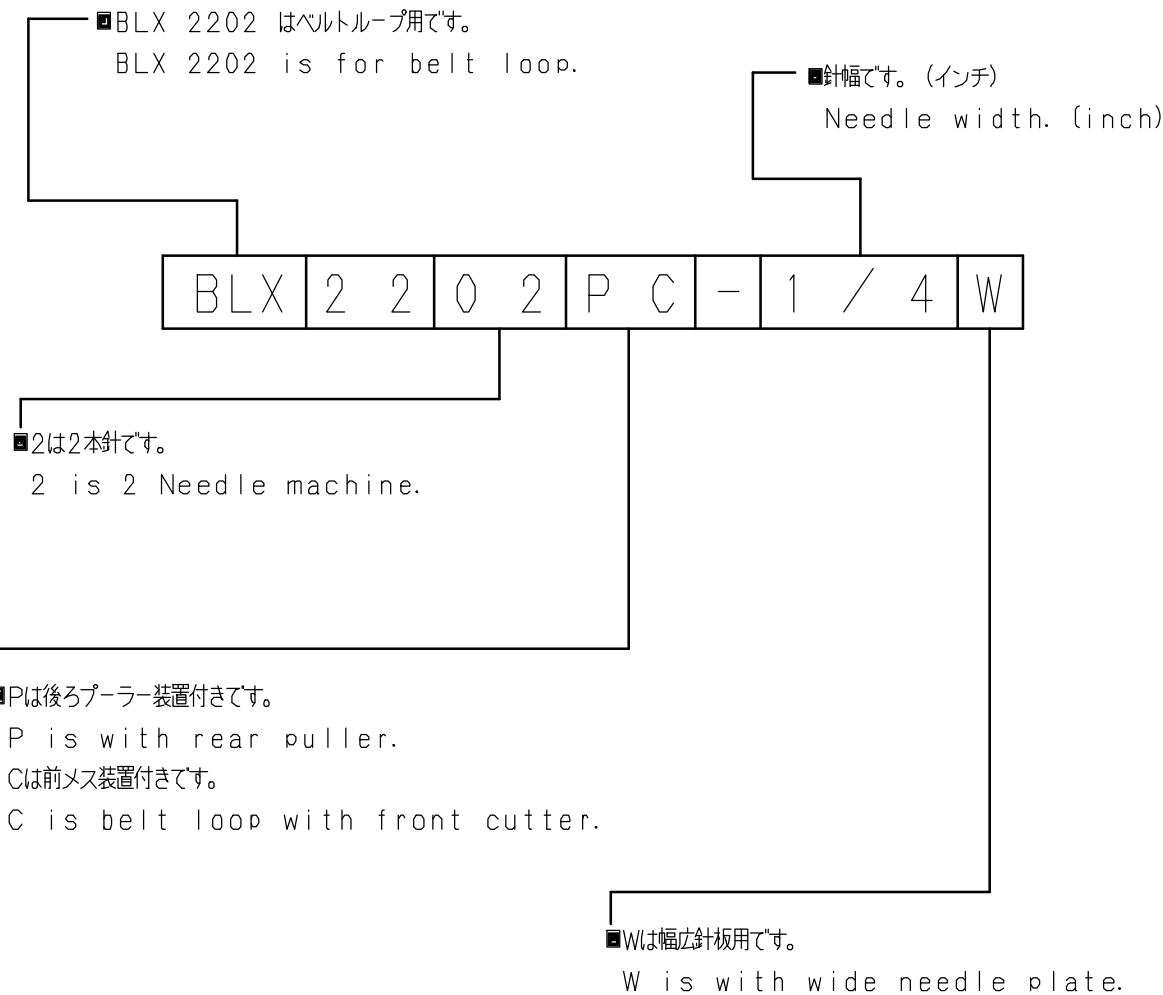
■BLX 2202 はベルトループ用です。
BLX 2202 is for belt loop.

■針幅です。（インチ）
Needle width. (inch)

| BLX | 2 2 | 0 2 | P C | − | 1 / 4 | W |
|---|---|---|---|---|---|---|

■2は2本針です。
2 is 2 Needle machine.

■Pは後ろプーラー装置付きです。
P is with rear puller.
Cは前メス装置付きです。
C is belt loop with front cutter.

■Wは幅広針板用です。
W is with wide needle plate.